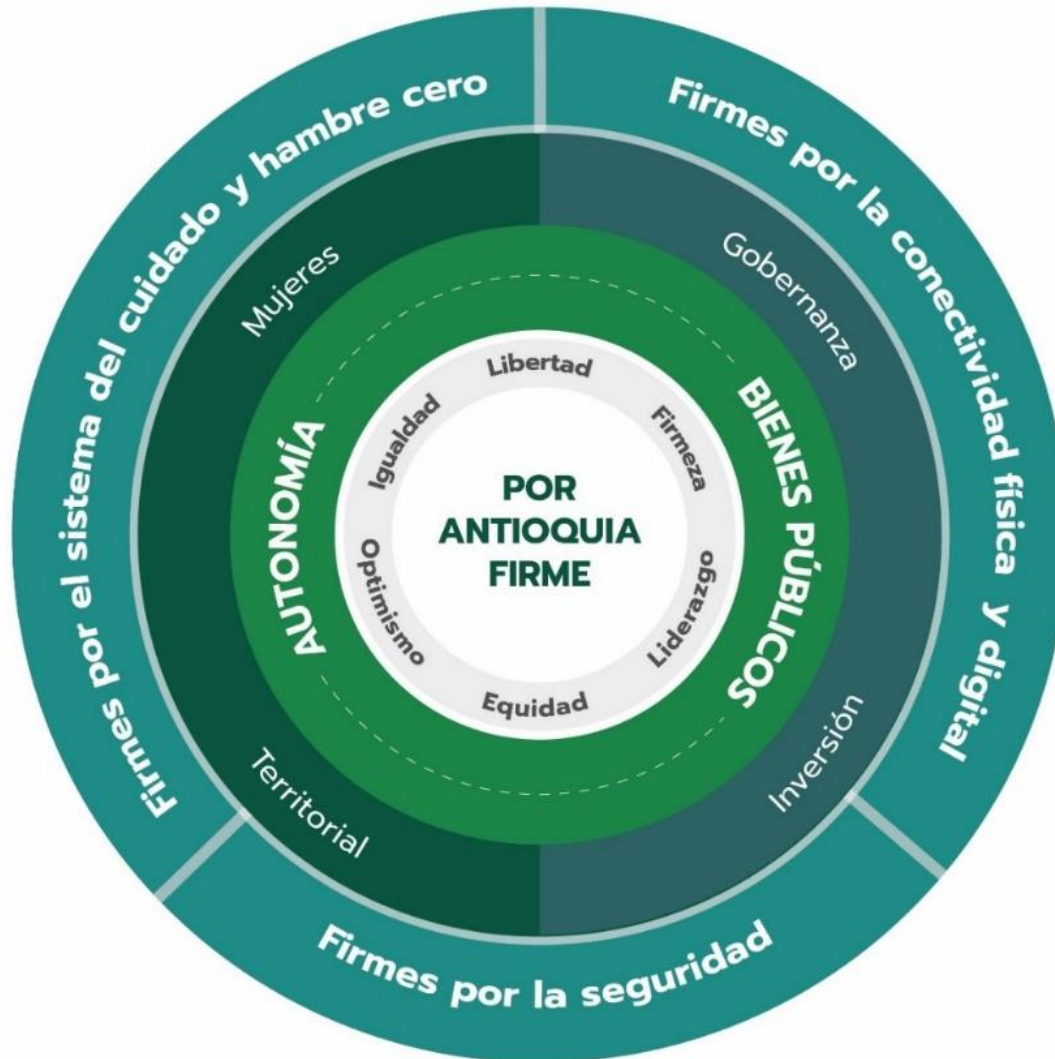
POR ANTIOQUIA FIRME

Libertad
Firmeza
Liderazgo
Equidad
Optimismo
Igualdad

AUTONOMÍA
BIENES PÚBLICOS

Mujeres
Gobernanza
Inversión
Territorial

Firmes por el sistema del cuidado y hambre cero
Firmes por la conectividad física y digital
Firmes por la seguridad